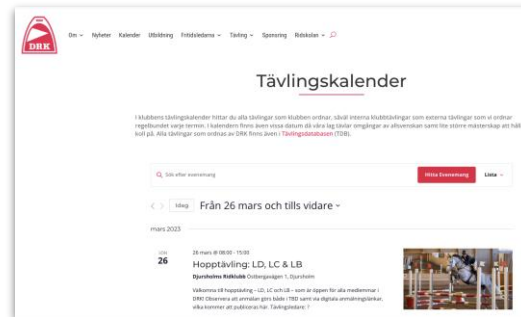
DRK

Om Nyheter Kalender Utbildning Fritidsledarna Tävling Sponsring Ridskolan

Tävlingskalender

I klubbens tävlingskalender hittar du alla tävlingar som klubben ordnar, såväl interna klubbtävlingar som externa tävlingar som vi ordnar regelbundet varje termin. I kalendern finns även vissa datum då våra lag tävlar lagtävlingar av allsvenskan samt lite större mästerskap att hålla koll på. Alla tävlingar som ordnas av DRK finns även i Tävlingsdatabasen (TDB).

Sök efter evenemang

Hitta Evenemang

Lista

Idag Från 26 mars och tills vidare

mars 2023

SÖN
26

26 mars @ 08:00 - 15:00

Hopptävling: LD, LC & LB

Djursholms Ridklubb Ösbergavägen 1, Djursholm

Välkomna till hopptävling – LD, LC och LB – som är öppen för alla medlemmar i DRK! Observera att anmälan görs både i TBD samt via digitala anmälningslänkar, vilka kommer att publiceras här. Tävlingsledare: ?